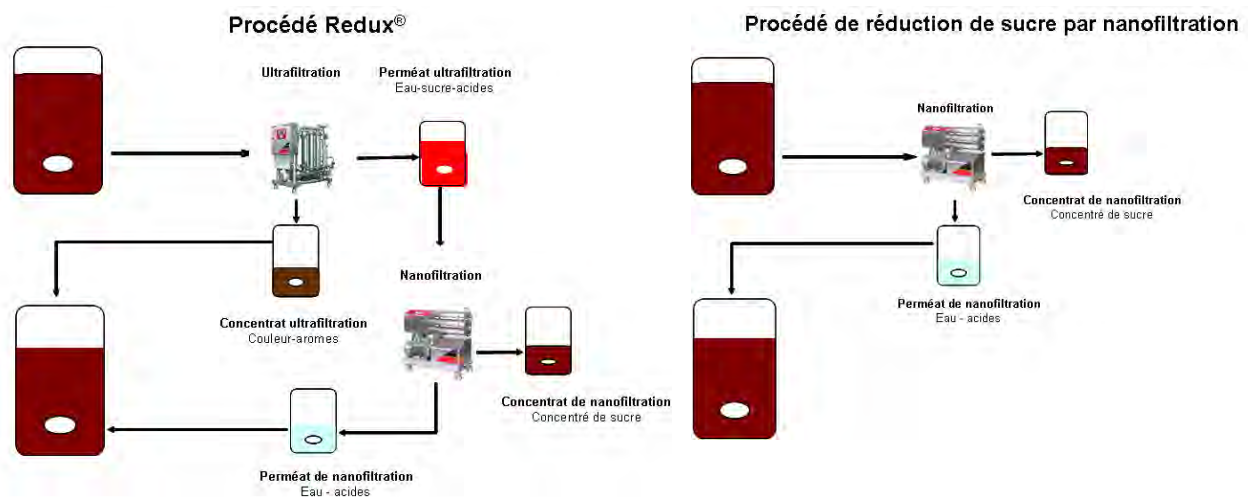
Procédé Redux®

Ultrafiltration

Perméat ultrafiltration
Eau-sucre-acides

Nanofiltration

Concentrat ultrafiltration
Couleur-aromes

Concentrat de nanofiltration
Concentré de sucre

Perméat de nanofiltration
Eau - acides

Procédé de réduction de sucre par nanofiltration

Nanofiltration

Concentrat de nanofiltration
Concentré de sucre

Perméat de nanofiltration
Eau - acides